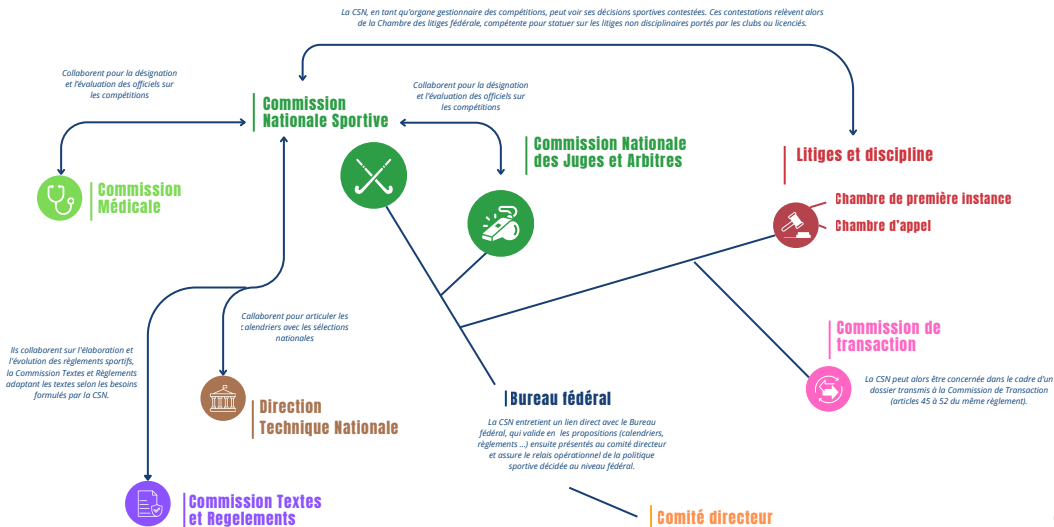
La CSN, en tant qu'organe gestionnaire des compétitions, peut voir ses décisions sportives contestées. Ces contestations relèvent alors de la Chambre des litiges fédérale, compétente pour statuer sur les litiges non disciplinaires portés par les clubs ou licenciés.

Collaborent pour la désignation et l'évaluation des officiels sur les compétitions

Commission Nationale Sportive

Collaborent pour la désignation et l'évaluation des officiels sur les compétitions

Commission Nationale des Juges et Arbitres

Commission Médicale

Litiges et discipline

Chambre de première instance

Chambre d'appel

Commission de transaction

La CSN peut alors être concernée dans le cadre d'un dossier transmis à la Commission de Transaction (articles 45 à 52 du même règlement).

Collaborent pour articuler les calendriers avec les sélections nationales

Ils collaborent sur l'élaboration et l'évolution des règlements sportifs, la Commission Textes et Règlements adaptant les textes selon les besoins formulés par la CSN.

Direction Technique Nationale

Bureau fédéral

La CSN entretient un lien direct avec le Bureau fédéral, qui valide en les propositions (calendriers, règlements ...) ensuite présentés au comité directeur et assure le relais opérationnel de la politique sportive décidée au niveau fédéral.

Commission Textes et Regelements

Comité directeur